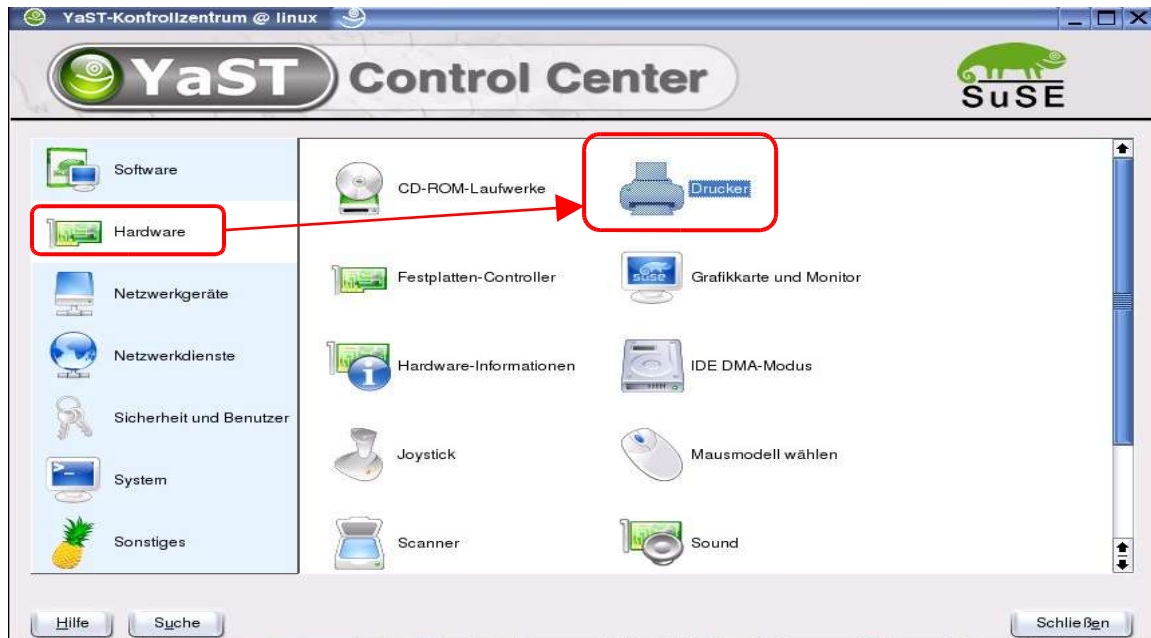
YaST-Kontrollzentrum @ linux

YaST Control Center

SuSE

Software

Hardware

Netzwerkgeräte

Netzwerkdienste

Sicherheit und Benutzer

System

Sonstiges

CD-ROM-Laufwerke

Drucker

Festplatten-Controller

Grafikkarte und Monitor

Hardware-Informationen

IDE DMA-Modus

Joystick

Mausmodell wählen

Scanner

Sound

Hilfe

Suche

Schließen